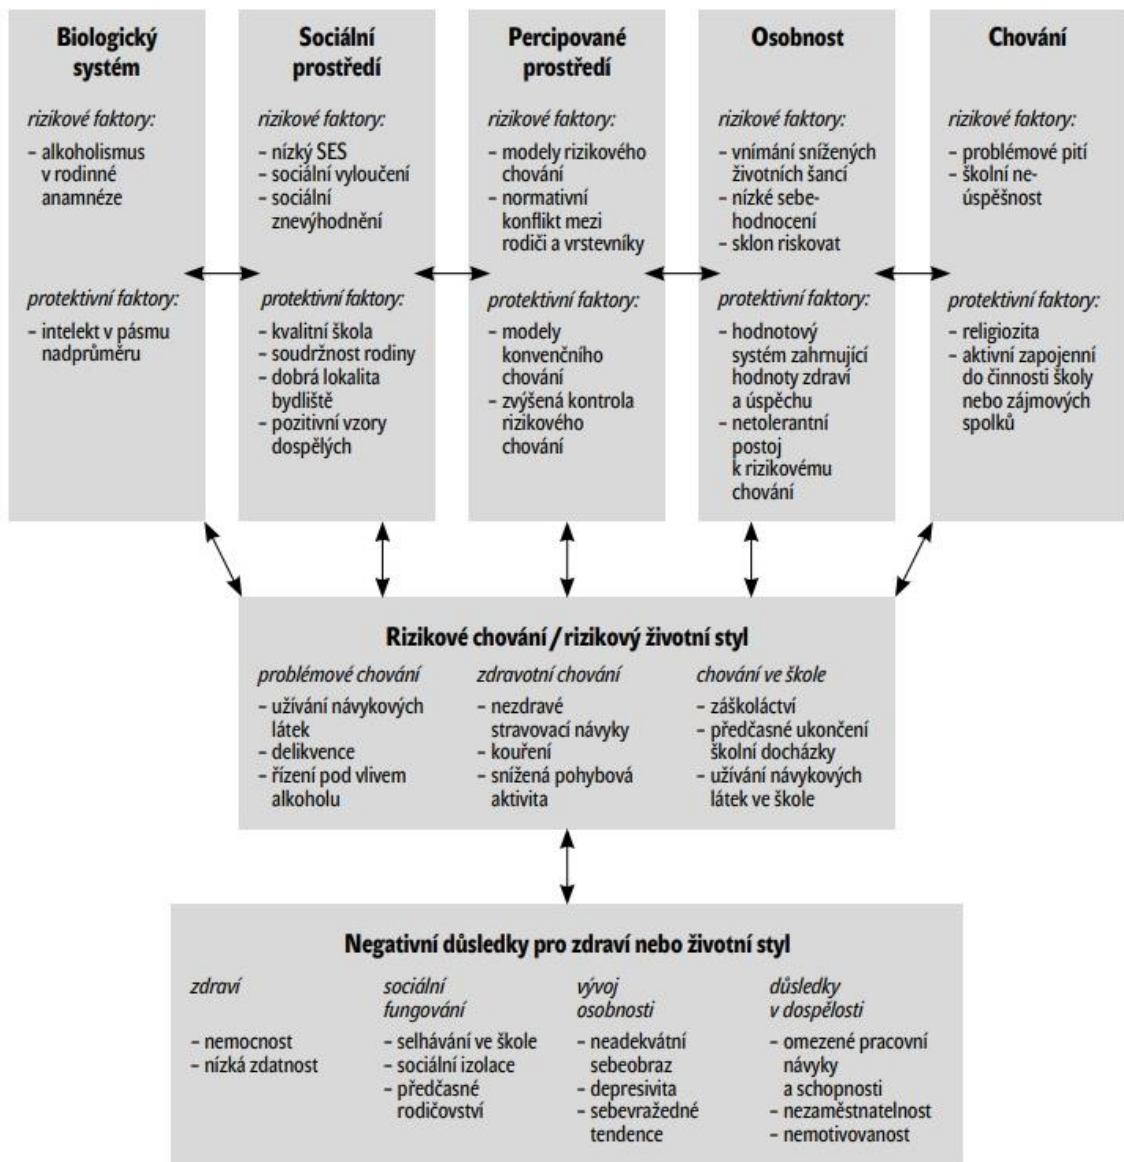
**Biologický systém**

*rizikové faktory:*
- alkoholismus v rodinné anamnéze

*protektivní faktory:*
- intelekt v pásmu nadprůměru

**Sociální prostředí**

*rizikové faktory:*
- nízký SES
- sociální vyloučení
- sociální znevýhodnění

*protektivní faktory:*
- kvalitní škola
- soudržnost rodiny
- dobrá lokalita bydliště
- pozitivní vzory dospělých

**Percipované prostředí**

*rizikové faktory:*
- modely rizikového chování
- normativní konflikt mezi rodiči a vrstevníky

*protektivní faktory:*
- modely konvenčního chování
- zvýšená kontrola rizikového chování

**Osobnost**

*rizikové faktory:*
- vnímání snížených životních šancí
- nízké sebehodnocení
- sklon riskovat

*protektivní faktory:*
- hodnotový systém zahrnující hodnoty zdraví a úspěchu
- netolerantní postoj k rizikovému chování

**Chování**

*rizikové faktory:*
- problémové pití
- školní neúspěšnost

*protektivní faktory:*
- religiozita
- aktivní zapojenní do činnosti školy nebo zájmových spolků

**Rizikové chování / rizikový životní styl**

*problémové chování*
- užívání návykových látek
- delikvence
- řízení pod vlivem alkoholu

*zdravotní chování*
- nezdravé stravovací návyky
- kouření
- snížená pohybová aktivita

*chování ve škole*
- záškoláctví
- předčasné ukončení školní docházky
- užívání návykových látek ve škole

**Negativní důsledky pro zdraví nebo životní styl**

*zdraví*
- nemocnost
- nízká zdatnost

*sociální fungování*
- selhávání ve škole
- sociální izolace
- předčasné rodičovství

*vývoj osobnosti*
- neadekvátní sebeobraz
- depresivita
- sebevražedné tendence

*důsledky v dospělosti*
- omezené pracovní návyky a schopnosti
- nezaměstnatelnost
- nemotivovanost